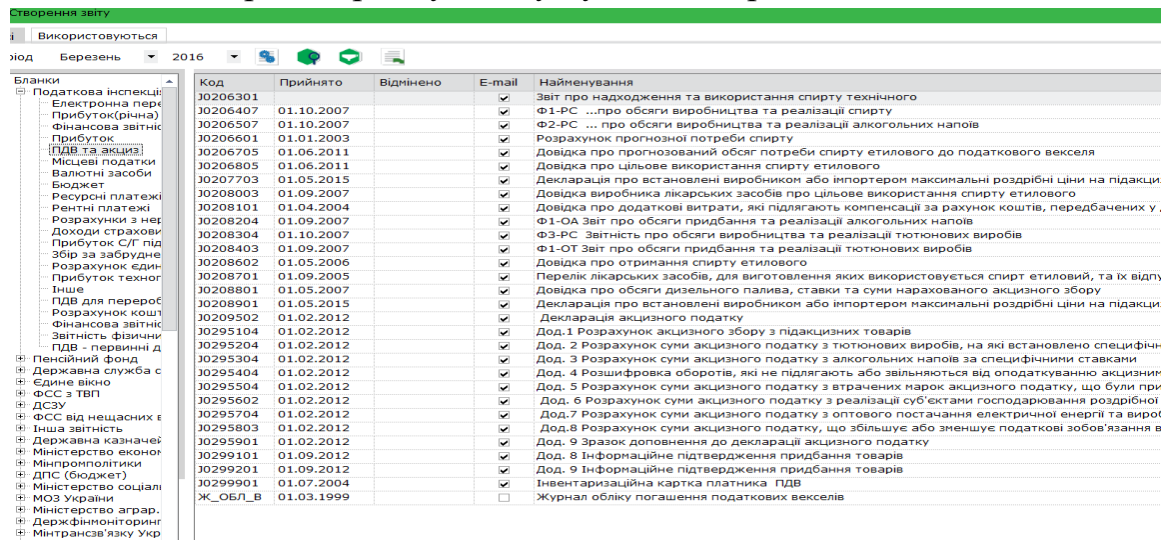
Створення звіту

Використовуються

еріод Березень 2016

Бланки
Податкова інспекція
Електронна пере
Прибуток(річна)
Фінансова звітніс
Прибуток
ПДВ та акциз
Місцеві податки
Валютні засоби
Бюджет
Ресурсні платежі
Рентні платежі
Розрахунки з нер
Доходи страхови
Прибуток С/Г під
Збір за забрудне
Розрахунок єдин
Прибуток техноло
Інше
ПДВ для перероб
Розрахунок кошт
Фінансова звітніс
Звітність фізични
ПДВ - первинні д
Пенсійний фонд
Державна служба с
Єдине вікно
ФСС з ТВП
ДСЗУ
ФСС від нещасних в
Інша звітність
Державна казначей
Міністерство економ
Мінпромполітики
ДПС (бюджет)
Міністерство соціал
МОЗ України
Міністерство аграр.
Держфінмоніторинг
Мінтрансзв'язку Укр

| Код | Прийнято | Відмінено | E-mail | Найменування |
|---|---|---|---|---|
| J0206301 | | | ✔ | Звіт про надходження та використання спирту технічного |
| J0206407 | 01.10.2007 | | ✔ | Ф1-РС ...про обсяги виробництва та реалізації спирту |
| J0206507 | 01.10.2007 | | ✔ | Ф2-РС ... про обсяги виробництва та реалізації алкогольних напоїв |
| J0206601 | 01.01.2003 | | ✔ | Розрахунок прогнозної потреби спирту |
| J0206705 | 01.06.2011 | | ✔ | Довідка про прогнозований обсяг потреби спирту етилового до податкового векселя |
| J0206805 | 01.06.2011 | | ✔ | Довідка про цільове використання спирту етилового |
| J0207703 | 01.05.2015 | | ✔ | Декларація про встановлені виробником або імпортером максимальні роздрібні ціни на підакци |
| J0208003 | 01.09.2007 | | ✔ | Довідка виробника лікарських засобів про цільове використання спирту етилового |
| J0208101 | 01.04.2004 | | ✔ | Довідка про додаткові витрати, які підлягають компенсації за рахунок коштів, передбачених у |
| J0208204 | 01.09.2007 | | ✔ | Ф1-ОА Звіт про обсяги придбання та реалізації алкогольних напоїв |
| J0208304 | 01.10.2007 | | ✔ | Ф3-РС Звітність про обсяги виробництва та реалізації тютюнових виробів |
| J0208403 | 01.09.2007 | | ✔ | Ф1-ОТ Звіт про обсяги придбання та реалізації тютюнових виробів |
| J0208602 | 01.05.2006 | | ✔ | Довідка про отримання спирту етилового |
| J0208701 | 01.09.2005 | | ✔ | Перелік лікарських засобів, для виготовлення яких використовується спирт етиловий, та їх відпу |
| J0208801 | 01.05.2007 | | ✔ | Довідка про обсяги дизельного палива, ставки та суми нарахованого акцизного збору |
| J0208901 | 01.05.2015 | | ✔ | Декларація про встановлені виробником або імпортером максимальні роздрібні ціни на підакци |
| J0209502 | 01.02.2012 | | ✔ | Декларація акцизного податку |
| J0295104 | 01.02.2012 | | ✔ | Дод.1 Розрахунок акцизного збору з підакцизних товарів |
| J0295204 | 01.02.2012 | | ✔ | Дод. 2 Розрахунок суми акцизного податку з тютюнових виробів, на які встановлено специфічн |
| J0295304 | 01.02.2012 | | ✔ | Дод. 3 Розрахунок суми акцизного податку з алкогольних напоїв за специфічними ставками |
| J0295404 | 01.02.2012 | | ✔ | Дод. 4 Розшифровка оборотів, які не підлягають або звільняються від оподаткуванню акцизним |
| J0295504 | 01.02.2012 | | ✔ | Дод. 5 Розрахунок суми акцизного податку з втрачених марок акцизного податку, що були при |
| J0295602 | 01.02.2012 | | ✔ | Дод. 6 Розрахунок суми акцизного податку з реалізації суб'єктами господарювання роздрібної |
| J0295704 | 01.02.2012 | | ✔ | Дод.7 Розрахунок суми акцизного податку з оптового постачання електричної енергії та вироб |
| J0295803 | 01.02.2012 | | ✔ | Дод.8 Розрахунок суми акцизного податку, що збільшує або зменшує податкові зобов'язання в |
| J0295901 | 01.02.2012 | | ✔ | Дод. 9 Зразок доповнення до декларації акцизного податку |
| J0299101 | 01.09.2012 | | ✔ | Дод. 8 Інформаційне підтвердження придбання товарів |
| J0299201 | 01.09.2012 | | ✔ | Дод. 9 Інформаційне підтвердження придбання товарів |
| J0299901 | 01.07.2004 | | ✔ | Інвентаризаційна картка платника ПДВ |
| Ж_ОБЛ_В | 01.03.1999 | | | Журнал обліку погашення податкових векселів |